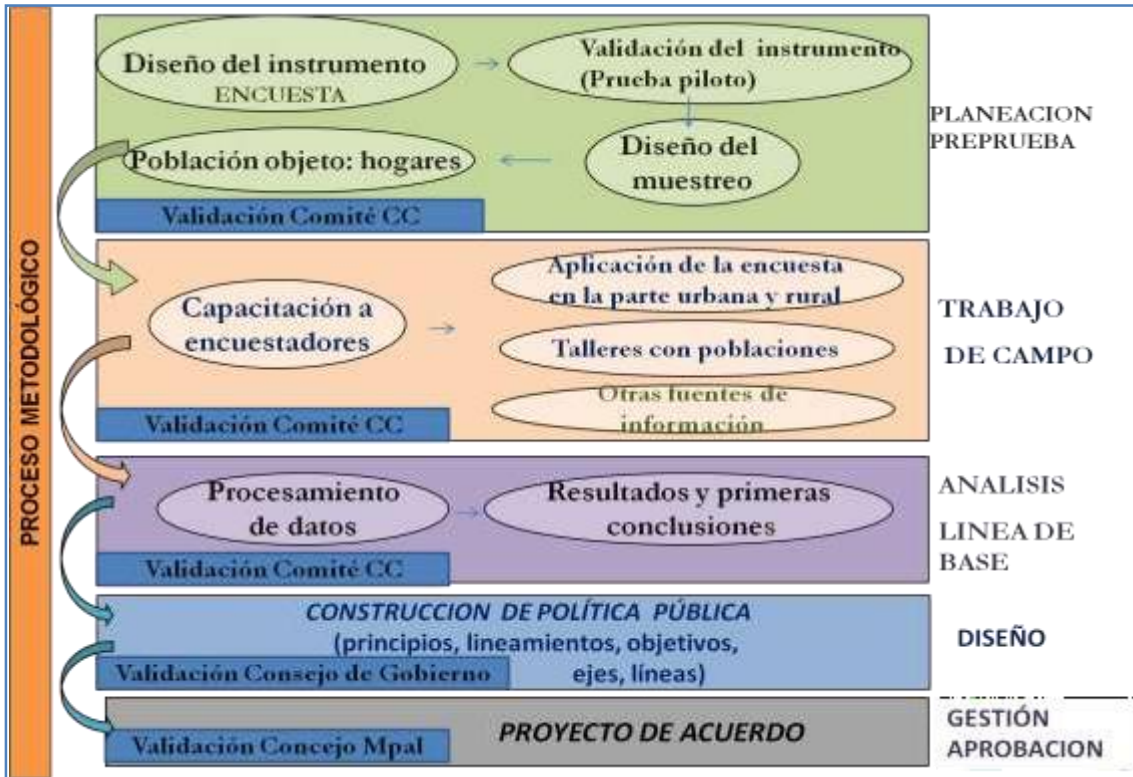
PROCESO METODOLÓGICO

Diseño del instrumento
ENCUESTA

Validación del instrumento
(Prueba piloto)

Diseño del muestreo

Población objeto: hogares

Validación Comité CC

PLANEACION PREPRUEBA

Capacitación a encuestadores

Aplicación de la encuesta en la parte urbana y rural

Talleres con poblaciones

Otras fuentes de información

Validación Comité CC

TRABAJO DE CAMPO

Procesamiento de datos

Resultados y primeras conclusiones

Validación Comité CC

ANALISIS LINEA DE BASE

CONSTRUCCION DE POLÍTICA PÚBLICA
(principios, lineamientos, objetivos, ejes, líneas)

Validación Consejo de Gobierno

DISEÑO

PROYECTO DE ACUERDO

Validación Concejo Mpal

GESTIÓN APROBACION